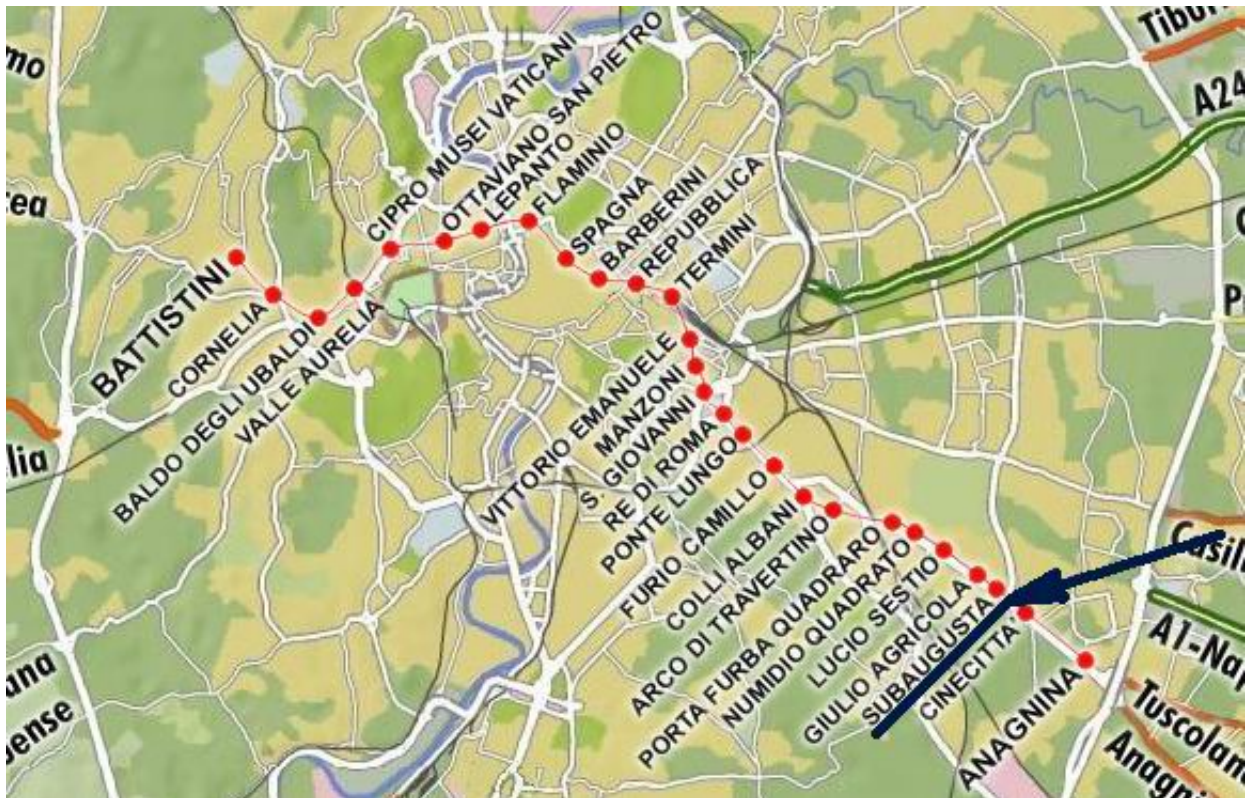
mo

cea

lia

ana

ense

Tibur

A24

P

Casili

A1-Nap

Tuscolan

Anagn

BATTISTINI
CORNELIA
BALDO DEGLI UBALDI
VALLE AURELIA
CIPRO MUSEI VATICANI
OTTAVIANO SAN PIETRO
LEPANTO
FLAMINIO
SPAGNA
BARBERINI
REPUBBLICA
TERMINI
VITTORIO EMANUELE
MANZONI
S. GIOVANNI
RE DI ROMA
PONTE LUNGO
FURIO CAMILLO
COLLI ALBANI
ARCO DI TRAVERTINO
PORTA FURBA QUADRARO
NUMIDIO QUADRATO
LUCIO SESTIO
GIULIO AGRICOLA
SUBAUGUSTA
CINECITTA'
ANAGNINA